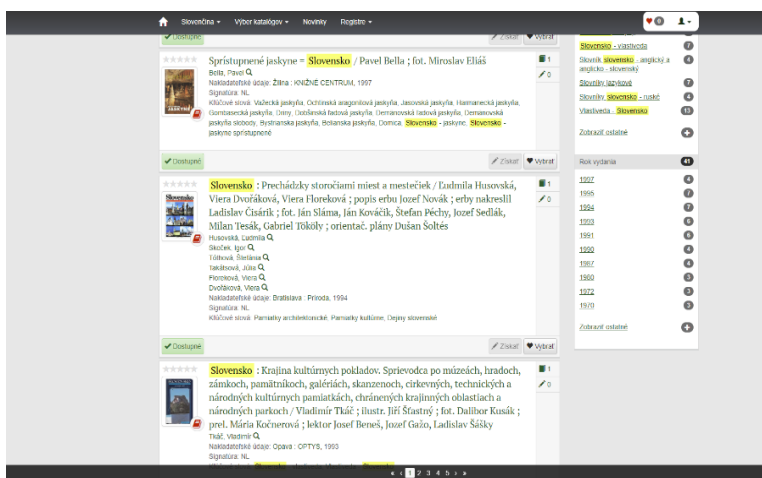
Slovenčina ▾ Výber katalógov ▾ Novinky Registre ▾

✔ Dostupné Získať ♥ Vybrať

Sprístupnené jaskyne = Slovensko / Pavel Bella ; fot. Miroslav Eliáš
Bella, Pavel
Nakladateľské údaje: Žilina : KNIŽNÉ CENTRUM, 1997
Signatúra: NL
Kľúčové slová: Važecká jaskyňa, Ochtinská aragonitová jaskyňa, Jasovská jaskyňa, Harmanecká jaskyňa, Gombasecká jaskyňa, Domy, Dobšinská ľadová jaskyňa, Demänovská ľadová jaskyňa, Demänovská jaskyňa slobody, Bystrianska jaskyňa, Belianska jaskyňa, Domica, Slovensko - jaskyne, Slovensko - jaskyne sprístupnené

1
0

✔ Dostupné Získať ♥ Vybrať

Slovensko : Prechádzky storočiami miest a mestečiek / Ľudmila Husovská, Viera Dvořáková, Viera Floreková ; popis erbu Jozef Novák ; erby nakreslil Ladislav Čisárik ; fot. Ján Sláma, Ján Kováčik, Štefan Péchy, Jozef Sedlák, Milan Tesák, Gabriel Tököly ; orientač. plány Dušan Šoltés
Husovská, Ľudmila
Skoček, Igor
Tóthová, Štefánia
Takáčsová, Júlia
Floreková, Viera
Dvořáková, Viera
Nakladateľské údaje: Bratislava : Príroda, 1994
Signatúra: NL
Kľúčové slová: Pamiatky architektonické, Pamiatky kultúrne, Dejiny slovenské

1
0

✔ Dostupné Získať ♥ Vybrať

Slovensko : Krajina kultúrnych pokladov. Sprievodca po múzeách, hradoch, zámkoch, pamätníkoch, galériách, skanzenoch, cirkevných, technických a národných kultúrnych pamiatkach, chránených krajinných oblastiach a národných parkoch / Vladimír Tkáč ; ilustr. Jiří Šťastný ; fot. Dalibor Kusák ; prel. Mária Kočnerová ; lektor Jozef Beneš, Jozef Gažo, Ladislav Šášky
Tkáč, Vladimír
Nakladateľské údaje: Opava : OPTYS, 1993
Signatúra: NL

1
0

Slovensko - vlastiveda 7
Slovník slovensko - anglický a anglicko - slovenský 4
Slovníky jazykové 7
Slovníky slovensko - ruské 4
Vlastiveda - Slovensko 13
Zobraziť ostatné

Rok vydania 41
1997 4
1995 7
1994 7
1993 6
1991 6
1990 4
1987 4
1980 3
1972 3
1970 3
Zobraziť ostatné

« ‹ 1 2 3 4 5 › »